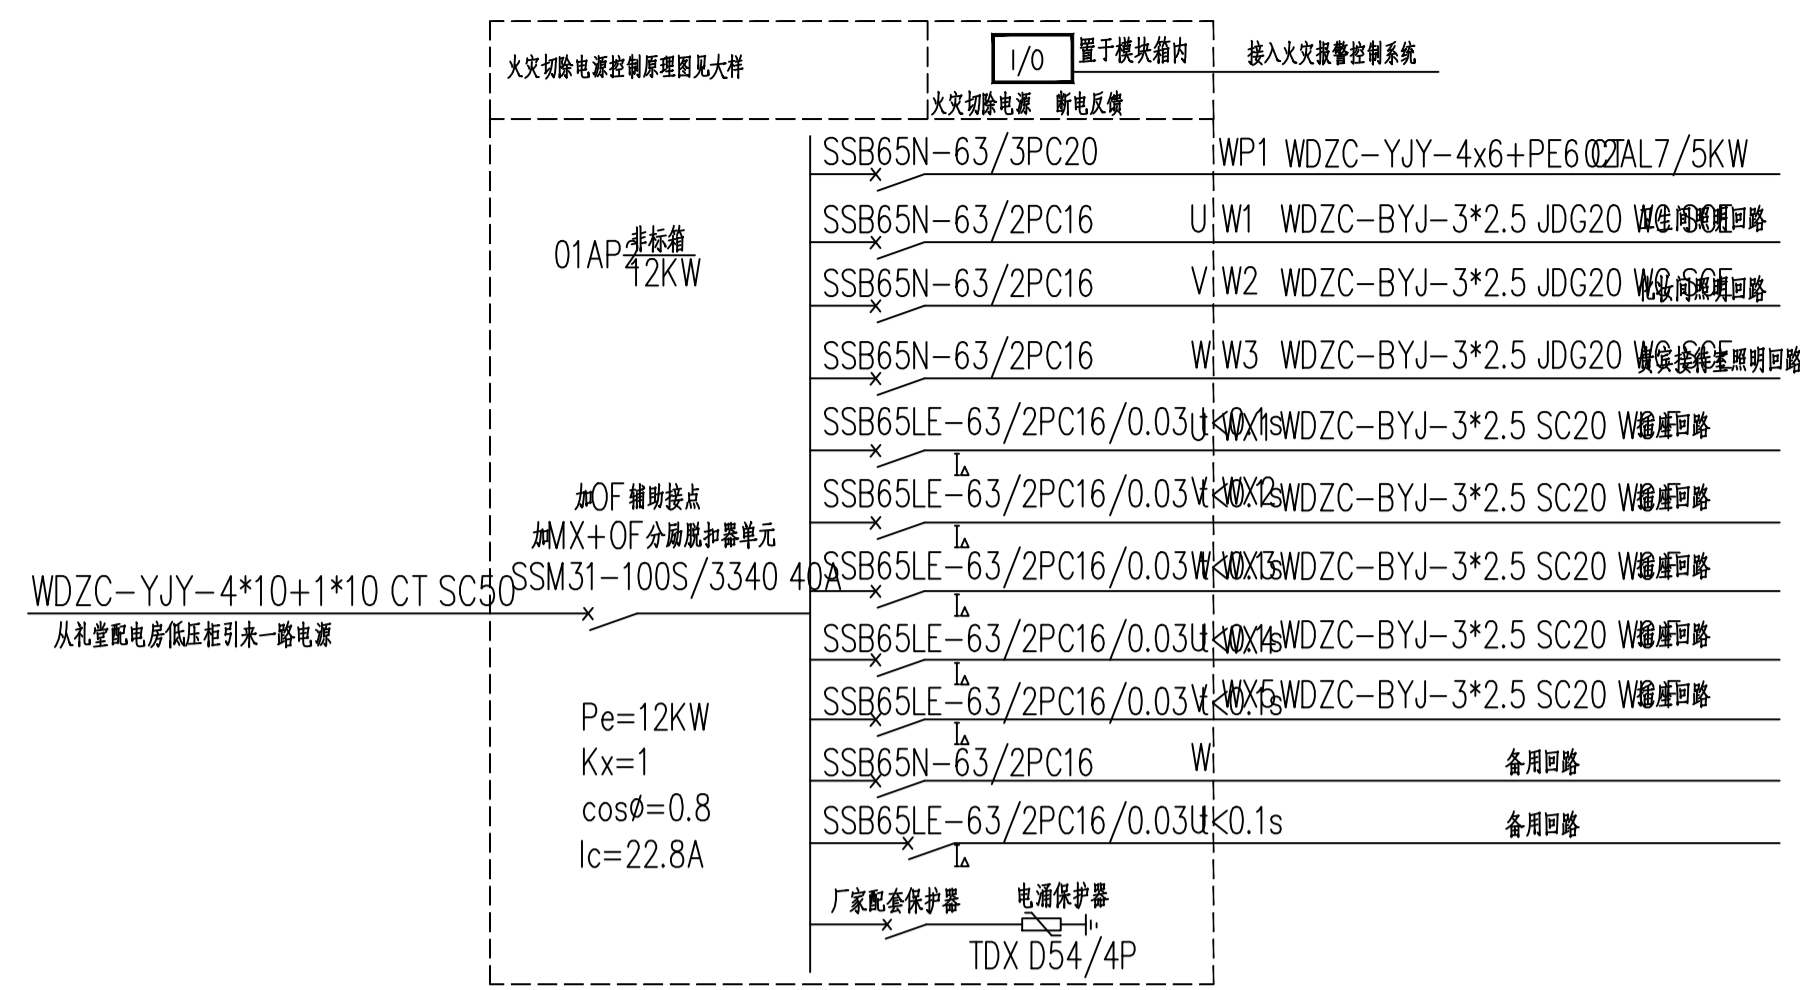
火灾切除电源控制原理图见大样

I/0 置于模块箱内

接入火灾报警控制系统

火灾切除电源 断电反馈

SSB65N-63/3PC20 WP1 WDZC-YJY-4x6+PE6 CT AL7/5KW

SSB65N-63/2PC16 U W1 WDZC-BYJ-3*2.5 JDG20 WC SCE 卫生间照明回路

01AP2 非标箱 12KW

SSB65N-63/2PC16 V W2 WDZC-BYJ-3*2.5 JDG20 WC SCE 化妆间照明回路

SSB65N-63/2PC16 W W3 WDZC-BYJ-3*2.5 JDG20 WC SCE 贵宾接待室照明回路

SSB65LE-63/2PC16/0.03 U <0.1s WX1 WDZC-BYJ-3*2.5 SC20 WC FC 插座回路

加OF 辅助接点

SSB65LE-63/2PC16/0.03 V <0.1s WX2 WDZC-BYJ-3*2.5 SC20 WC FC 插座回路

加MX+OF 分励脱扣器单元

SSM31-100S/3340 40A

WDZC-YJY-4*10+1*10 CT SC50

从礼堂配电房低压柜引来一路电源

SSB65LE-63/2PC16/0.03 W <0.1s WX3 WDZC-BYJ-3*2.5 SC20 WC FC 插座回路

SSB65LE-63/2PC16/0.03 U <0.1s WX4 WDZC-BYJ-3*2.5 SC20 WC FC 插座回路

SSB65LE-63/2PC16/0.03 V <0.1s WX5 WDZC-BYJ-3*2.5 SC20 WC FC 插座回路

Pe=12KW
Kx=1
cosø=0.8
Ic=22.8A

SSB65N-63/2PC16 W 备用回路

SSB65LE-63/2PC16/0.03 U <0.1s 备用回路

厂家配套保护器 电涌保护器

TDX D54/4P